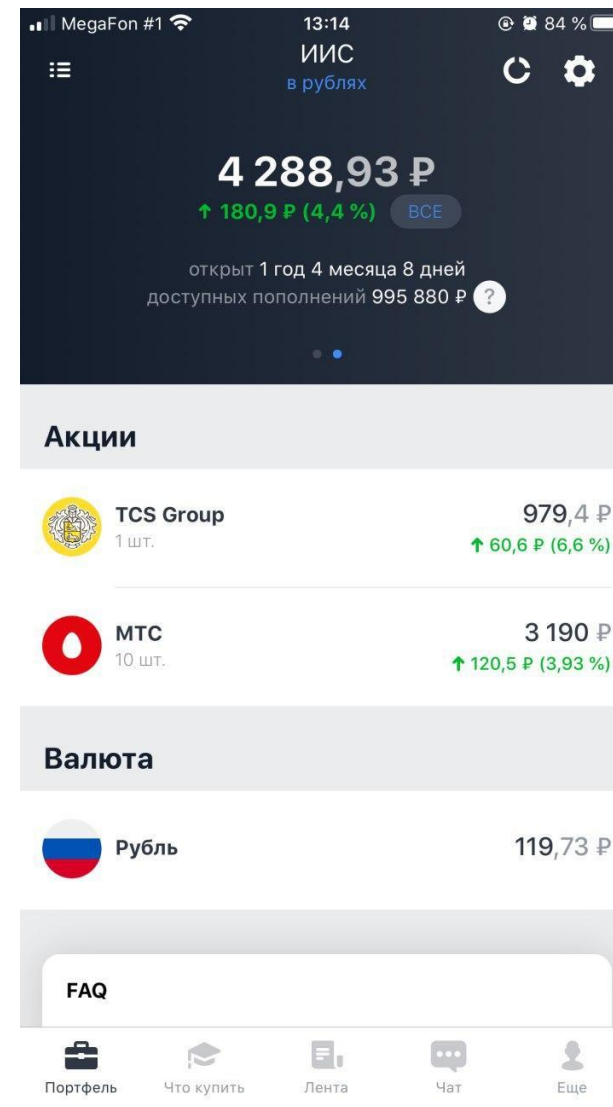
MegaFon #1 13:14 84 %

ИИС
в рублях

4 288,93 ₽
↑ 180,9 ₽ (4,4 %) ВСЕ

открыт 1 год 4 месяца 8 дней
доступных пополнений 995 880 ₽ ?

Акции

TCS Group
1 шт.
979,4 ₽
↑ 60,6 ₽ (6,6 %)

МТС
10 шт.
3 190 ₽
↑ 120,5 ₽ (3,93 %)

Валюта

Рубль
119,73 ₽

FAQ

Портфель Что купить Лента Чат Еще